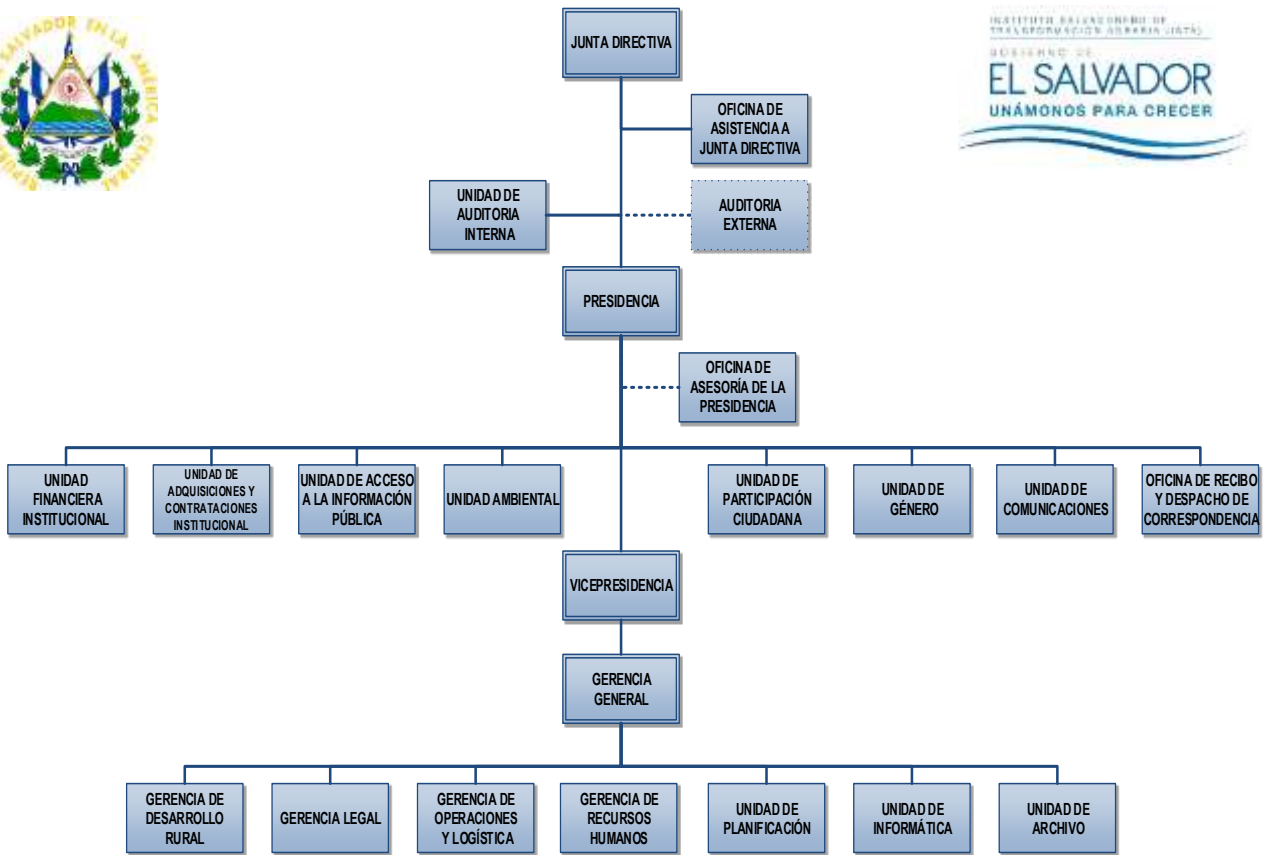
REPÚBLICA DE EL SALVADOR EN LA AMÉRICA CENTRAL

INSTITUTO SALVADOREÑO DE TRANSFORMACIÓN AGRARIA (ISTA)
GOBIERNO DE
EL SALVADOR
UNÁMONOS PARA CRECER

JUNTA DIRECTIVA

OFICINA DE ASISTENCIA A JUNTA DIRECTIVA

UNIDAD DE AUDITORIA INTERNA

AUDITORIA EXTERNA

PRESIDENCIA

OFICINA DE ASESORÍA DE LA PRESIDENCIA

UNIDAD FINANCIERA INSTITUCIONAL

UNIDAD DE ADQUISICIONES Y CONTRATACIONES INSTITUCIONAL

UNIDAD DE ACCESO A LA INFORMACIÓN PÚBLICA

UNIDAD AMBIENTAL

UNIDAD DE PARTICIPACIÓN CIUDADANA

UNIDAD DE GÉNERO

UNIDAD DE COMUNICACIONES

OFICINA DE RECIBO Y DESPACHO DE CORRESPONDENCIA

VICEPRESIDENCIA

GERENCIA GENERAL

GERENCIA DE DESARROLLO RURAL

GERENCIA LEGAL

GERENCIA DE OPERACIONES Y LOGÍSTICA

GERENCIA DE RECURSOS HUMANOS

UNIDAD DE PLANIFICACIÓN

UNIDAD DE INFORMÁTICA

UNIDAD DE ARCHIVO